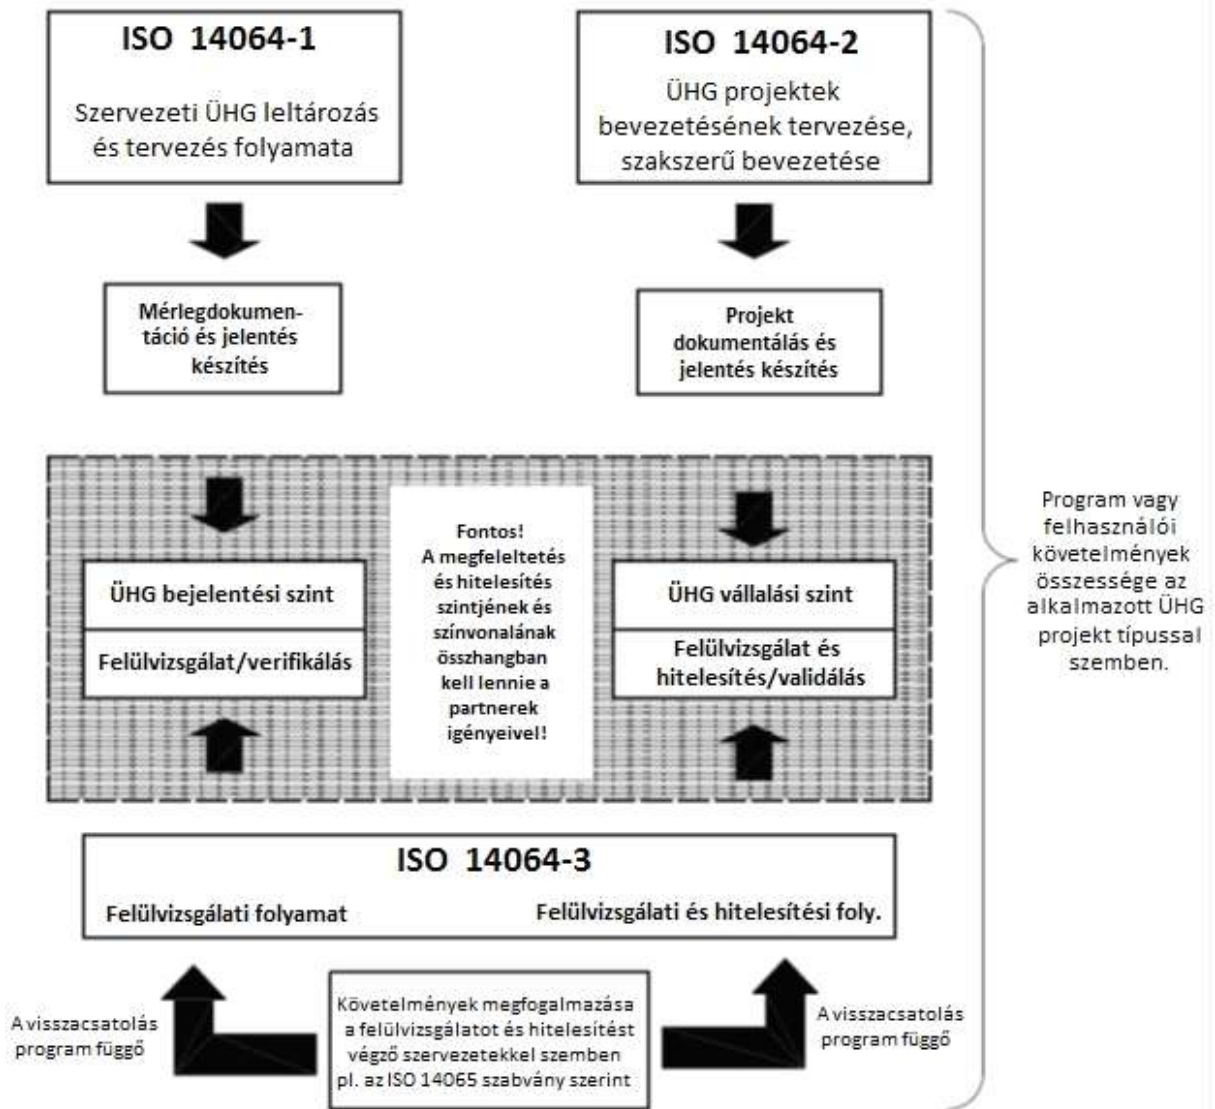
ISO 14064-1

Szervezeti ÜHG leltározás és tervezés folyamata

ISO 14064-2

ÜHG projektek bevezetésének tervezése, szakszerű bevezetése

Mérlegdokumentáció és jelentés készítés

Projekt dokumentálás és jelentés készítés

ÜHG bejelentési szint

Felülvizsgálat/verifikálás

Fontos! A megfeleltetés és hitelesítés szintjének és színvonalának összhangban kell lennie a partnerek igényeivel!

ÜHG vállalási szint

Felülvizsgálat és hitelesítés/validálás

Program vagy felhasználói követelmények összessége az alkalmazott ÜHG projekt típussal szemben.

ISO 14064-3

Felülvizsgálati folyamat

Felülvizsgálati és hitelesítési foly.

A visszacsatolás program függő

Követelmények megfogalmazása a felülvizsgálatot és hitelesítést végző szervezetekkel szemben pl. az ISO 14065 szabvány szerint

A visszacsatolás program függő